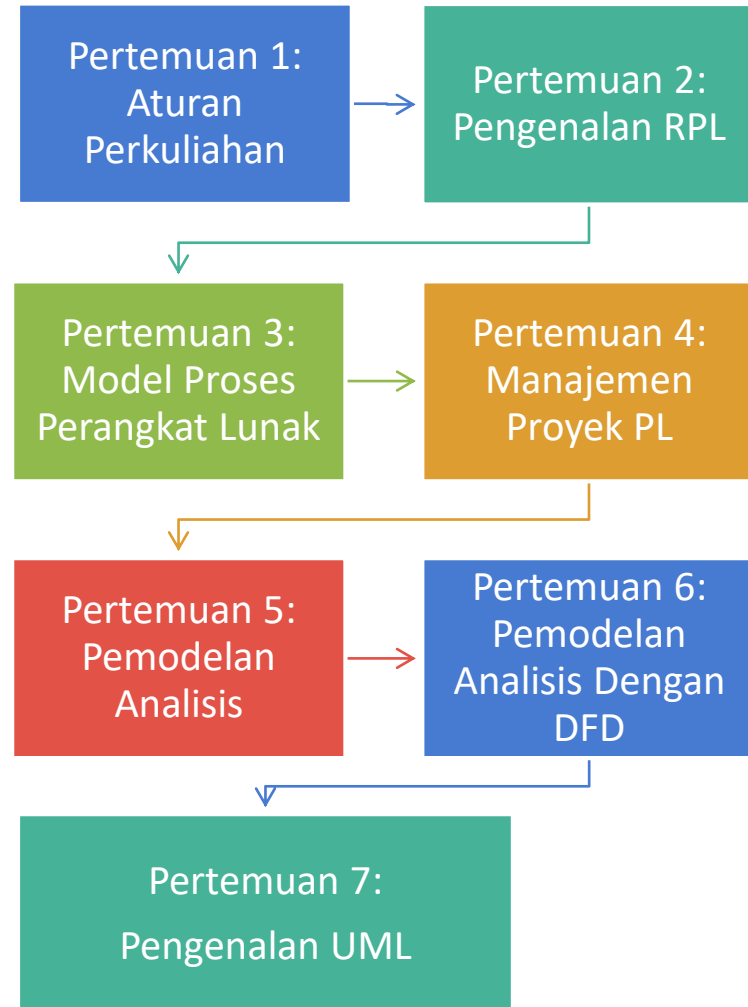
Pertemuan 1: Aturan Perkuliahan

Pertemuan 2: Pengenalan RPL

Pertemuan 3: Model Proses Perangkat Lunak

Pertemuan 4: Manajemen Proyek PL

Pertemuan 5: Pemodelan Analisis

Pertemuan 6: Pemodelan Analisis Dengan DFD

Pertemuan 7:

Pengenalan UML